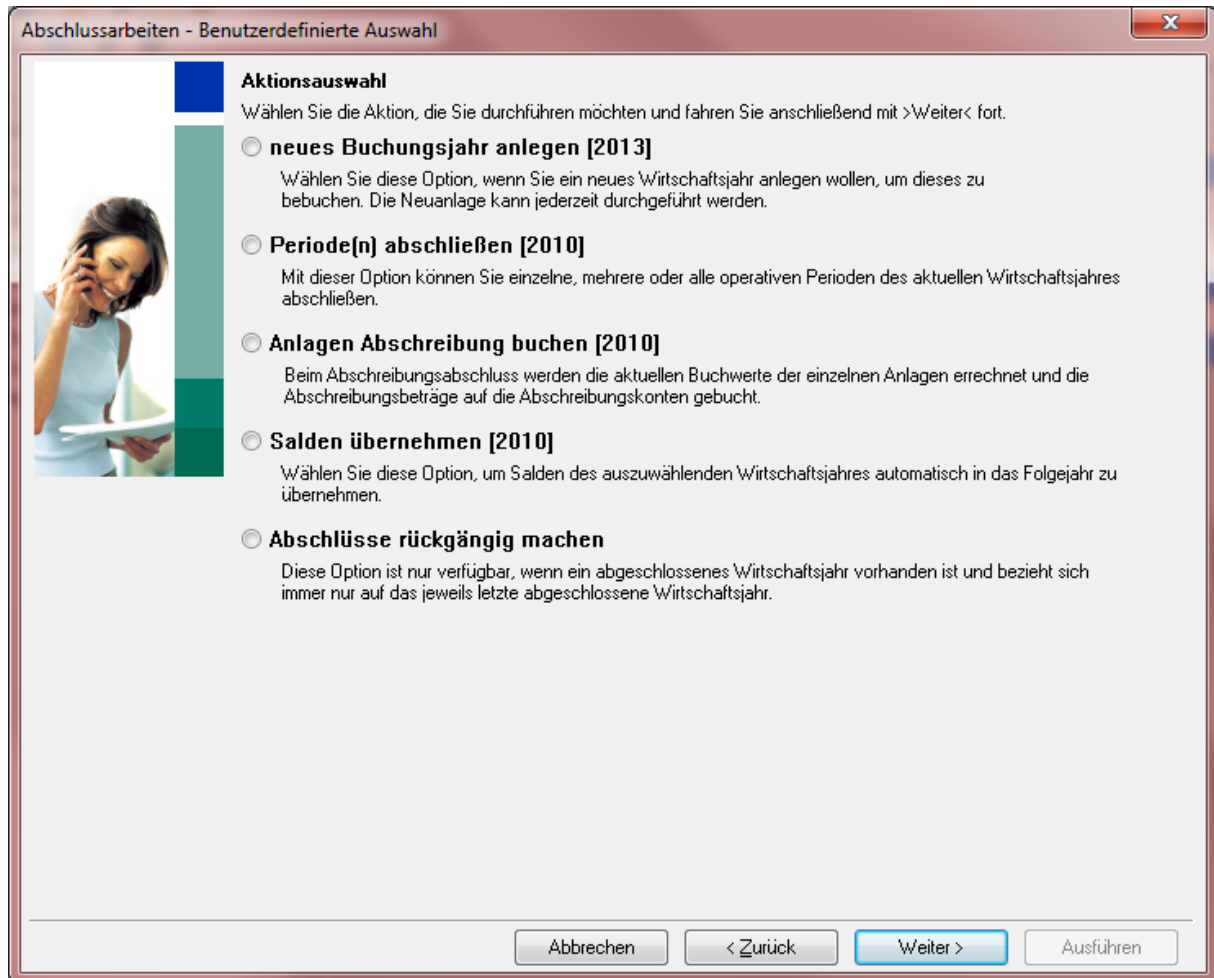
Abschlussarbeiten - Benutzerdefinierte Auswahl

Aktionsauswahl
Wählen Sie die Aktion, die Sie durchführen möchten und fahren Sie anschließend mit >Weiter< fort.

neues Buchungsjahr anlegen [2013]
Wählen Sie diese Option, wenn Sie ein neues Wirtschaftsjahr anlegen wollen, um dieses zu bebuchen. Die Neuanlage kann jederzeit durchgeführt werden.

Periode(n) abschließen [2010]
Mit dieser Option können Sie einzelne, mehrere oder alle operativen Perioden des aktuellen Wirtschaftsjahres abschließen.

Anlagen Abschreibung buchen [2010]
Beim Abschreibungsabschluss werden die aktuellen Buchwerte der einzelnen Anlagen errechnet und die Abschreibungsbeträge auf die Abschreibungskonten gebucht.

Salden übernehmen [2010]
Wählen Sie diese Option, um Salden des auszuwählenden Wirtschaftsjahres automatisch in das Folgejahr zu übernehmen.

Abschlüsse rückgängig machen
Diese Option ist nur verfügbar, wenn ein abgeschlossenes Wirtschaftsjahr vorhanden ist und bezieht sich immer nur auf das jeweils letzte abgeschlossene Wirtschaftsjahr.

Abbrechen | < Zurück | Weiter > | Ausführen